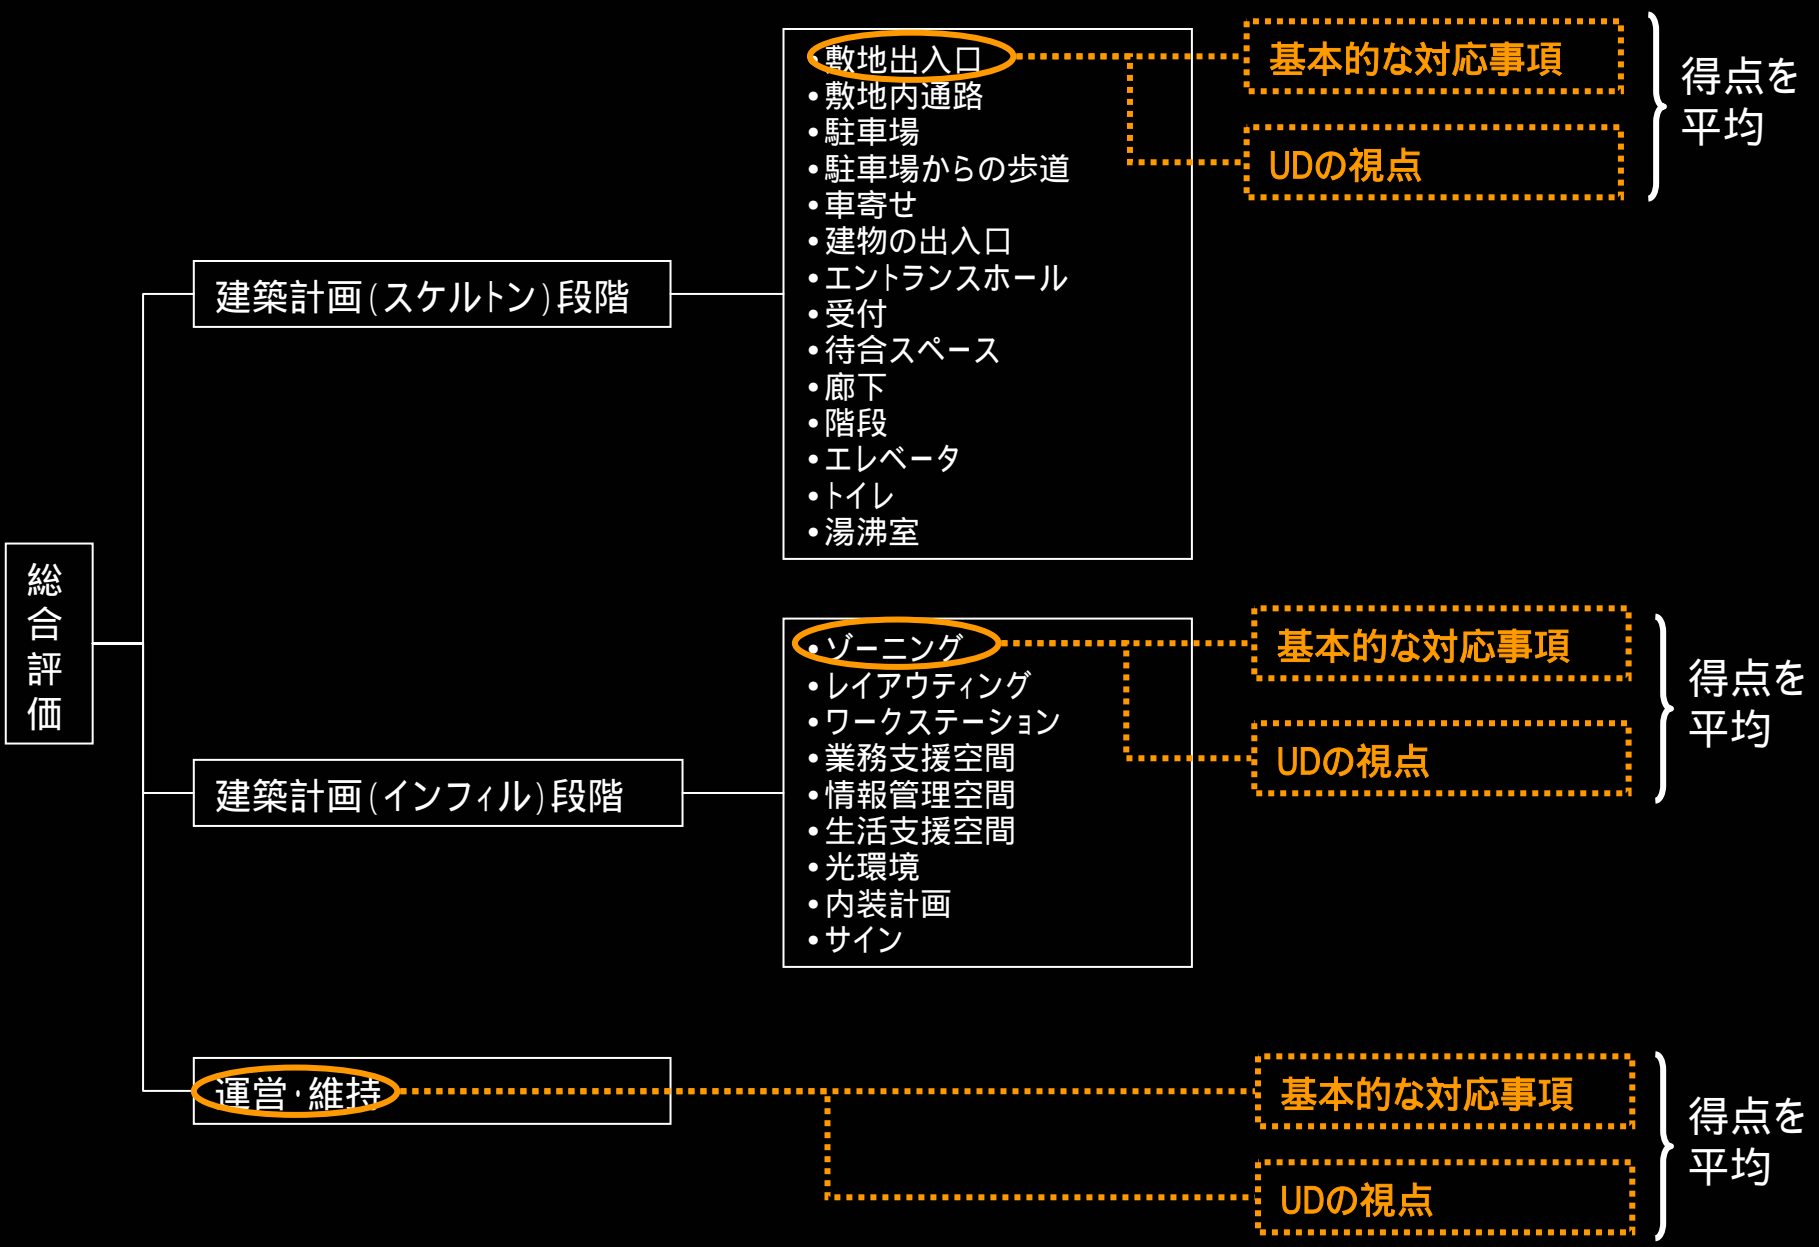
総合評価

建築計画(スケルトン)段階

•敷地出入口
•敷地内通路
•駐車場
•駐車場からの歩道
•車寄せ
•建物の出入口
•エントランスホール
•受付
•待合スペース
•廊下
•階段
•エレベータ
•トイレ
•湯沸室

基本的な対応事項
UDの視点
得点を平均

建築計画(インフィル)段階

•ゾーニング
•レイアウティング
•ワークステーション
•業務支援空間
•情報管理空間
•生活支援空間
•光環境
•内装計画
•サイン

基本的な対応事項
UDの視点
得点を平均

運営·維持

基本的な対応事項
UDの視点
得点を平均